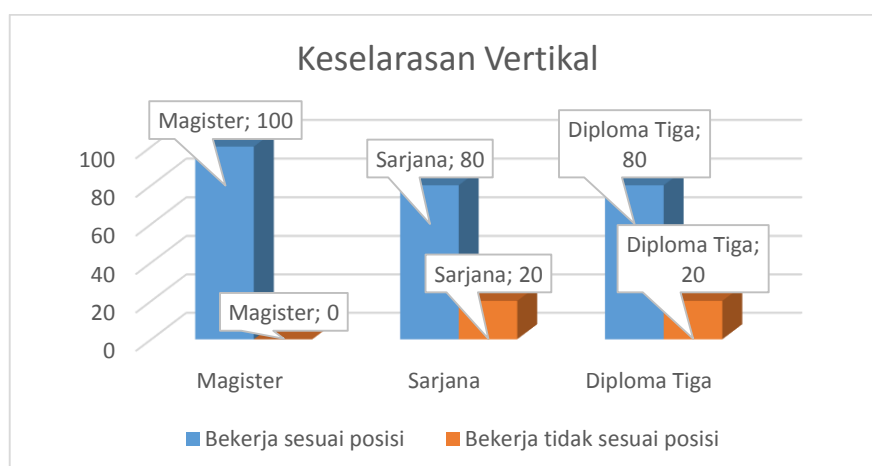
Keselarasan Vertikal

100
80
60
40
20
0

Magister; 100
Magister; 0
Sarjana; 80
Sarjana; 20
Diploma Tiga; 80
Diploma Tiga; 20

Magister
Sarjana
Diploma Tiga

Bekerja sesuai posisi
Bekerja tidak sesuai posisi